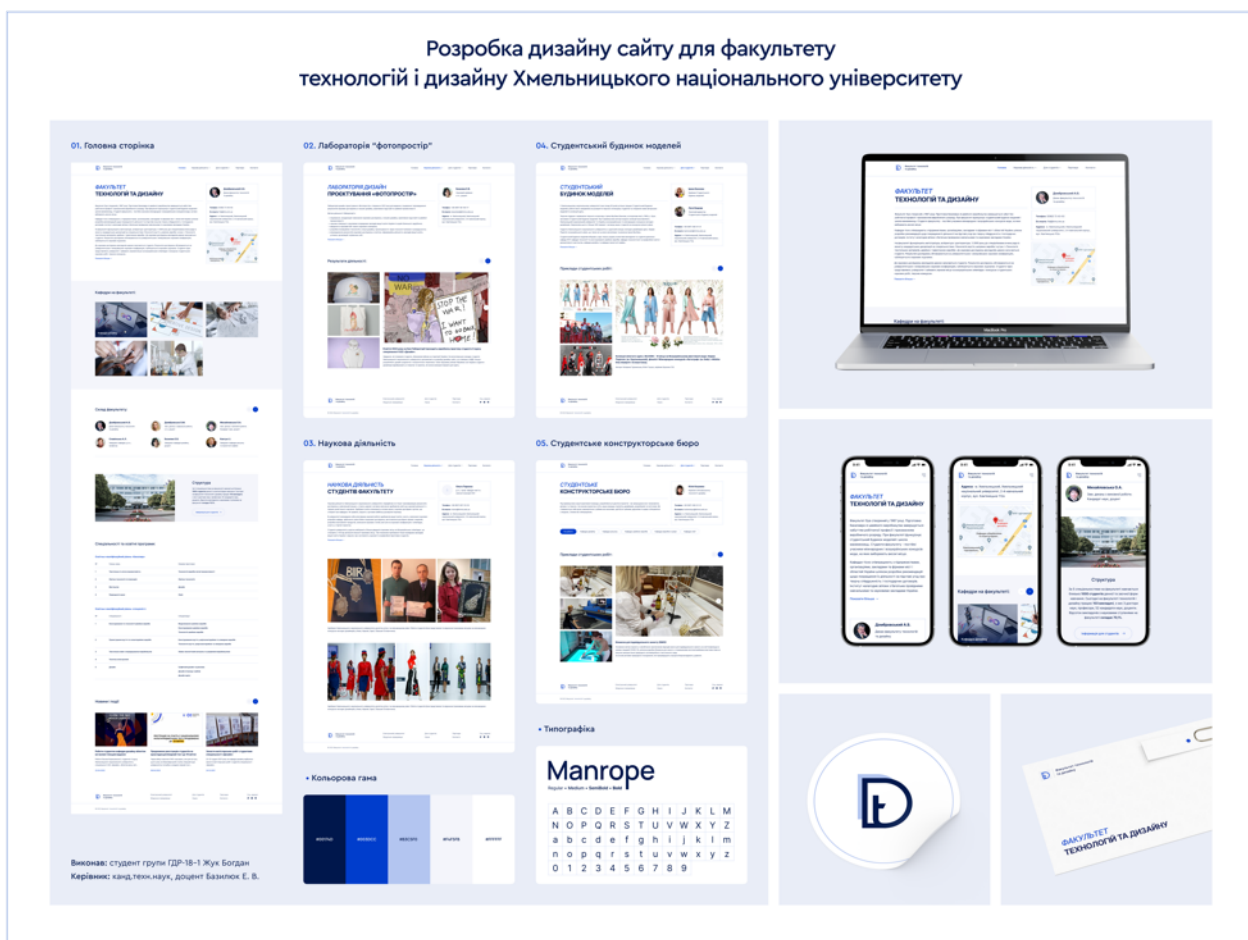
Розробка дизайну сайту для факультету технологій і дизайну Хмельницького національного університету

01. Головна сторінка

ФАКУЛЬТЕТ
ТЕХНОЛОГІЙ ТА ДИЗАЙНУ

Кафедри на факультеті

Склад факультету

Структура

Спеціальності та освітні програми

Новини тижні

02. Лабораторія "фотопростір"

ЛАБОРАТОРІЯ ДИЗАЙН ПРОЕКТУВАННЯ «ФОТОПРОСТІР»

Результати діяльності

03. Наукова діяльність

НАУКОВА ДІЯЛЬНІСТЬ СТУДЕНТІВ ФАКУЛЬТЕТУ

04. Студентський будинок моделей

СТУДЕНТСЬКИЙ БУДИНОК МОДЕЛЕЙ

Приклади студентських робіт

05. Студентське конструкторське бюро

СТУДЕНТСЬКЕ КОНСТРУКТОРСЬКЕ БЮРО

Приклади студентських робіт

• Типографіка

Manrope

Regular • Medium • SemiBold • Bold

A B C D E F G H I J K L M
N O P Q R S T U V W X Y Z
a b c d e f g h i j k l m
n o p q r s t u v w x y z
0 1 2 3 4 5 6 7 8 9

• Кольорова гама

ФАКУЛЬТЕТ
ТЕХНОЛОГІЙ ТА ДИЗАЙНУ

Кафедри на факультеті

Структура

ФАКУЛЬТЕТ
ТЕХНОЛОГІЙ ТА ДИЗАЙНУ

Виконав: студент групи ГДР-18-1 Жук Богдан
Керівник: канд.техн.наук, доцент Базилюк Е. В.